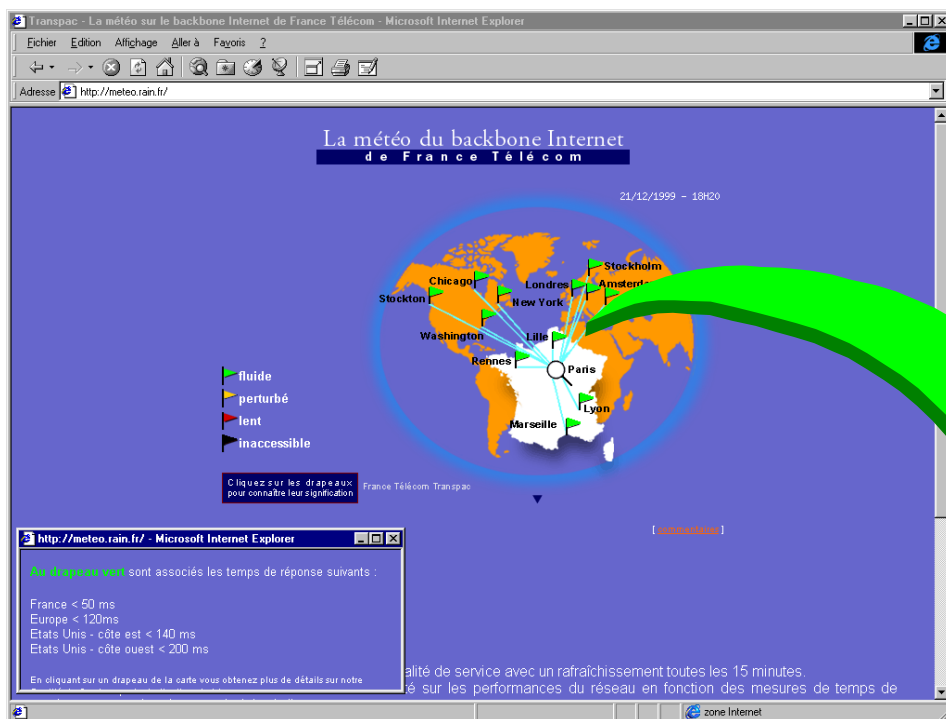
Transpac - La météo sur le backbone Internet de France Télécom - Microsoft Internet Explorer

Fichier Edition Affichage Aller à Favoris ?

Adresse http://meteo.rain.fr/

La météo du backbone Internet
de France Télécom

21/12/1999 – 18H20

Chicago
Stockholm
Londres
Amsterd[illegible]
Stockton
New York
Washington
Lille
Rennes
Paris
Lyon
Marseille

fluide
perturbé
lent
inaccessible

Cliquez sur les drapeaux pour connaître leur signification

France Télécom Transpac

[ commentaires ]

http://meteo.rain.fr/ - Microsoft Internet Explorer

Au drapeau vert sont associés les temps de réponse suivants :

France < 50 ms
Europe < 120ms
Etats Unis - côte est < 140 ms
Etats Unis - côte ouest < 200 ms

En cliquant sur un drapeau de la carte vous obtenez plus de détails sur notre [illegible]

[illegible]alité de service avec un rafraîchissement toutes les 15 minutes.
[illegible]té sur les performances du réseau en fonction des mesures de temps de

zone Internet